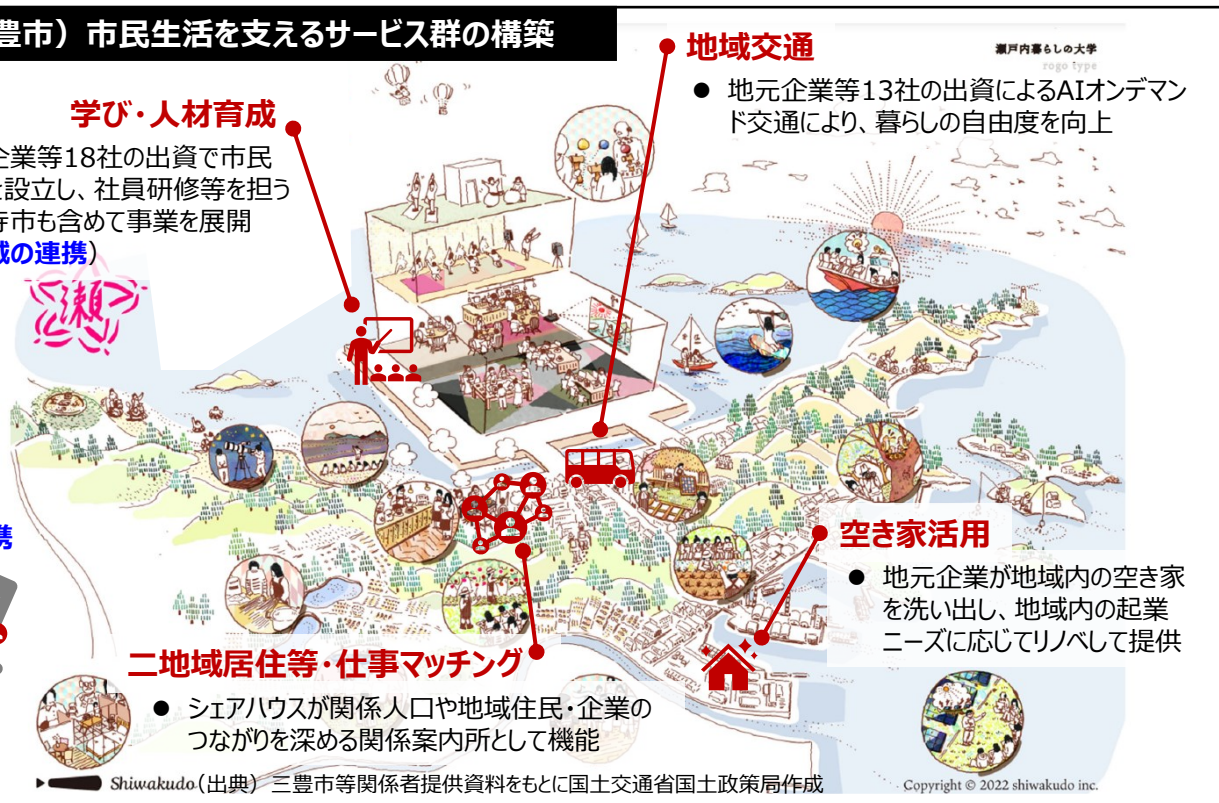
豊市）市民生活を支えるサービス群の構築

学び・人材育成

企業等18社の出資で市民
設立し、社員研修等を担う
市も含めて事業を展開
域の連携）

瀬

携

地域交通

瀬戸内暮らしの大学
rogo type

● 地元企業等13社の出資によるAIオンデマンド交通により、暮らしの自由度を向上

空き家活用

● 地元企業が地域内の空き家を洗い出し、地域内の起業ニーズに応じてリノベして提供

二地域居住等・仕事マッチング

● シェアハウスが関係人口や地域住民・企業のつながりを深める関係案内所として機能

Shiwakudo（出典）三豊市等関係者提供資料をもとに国土交通省国土政策局作成

Copyright © 2022 shiwakudo inc.